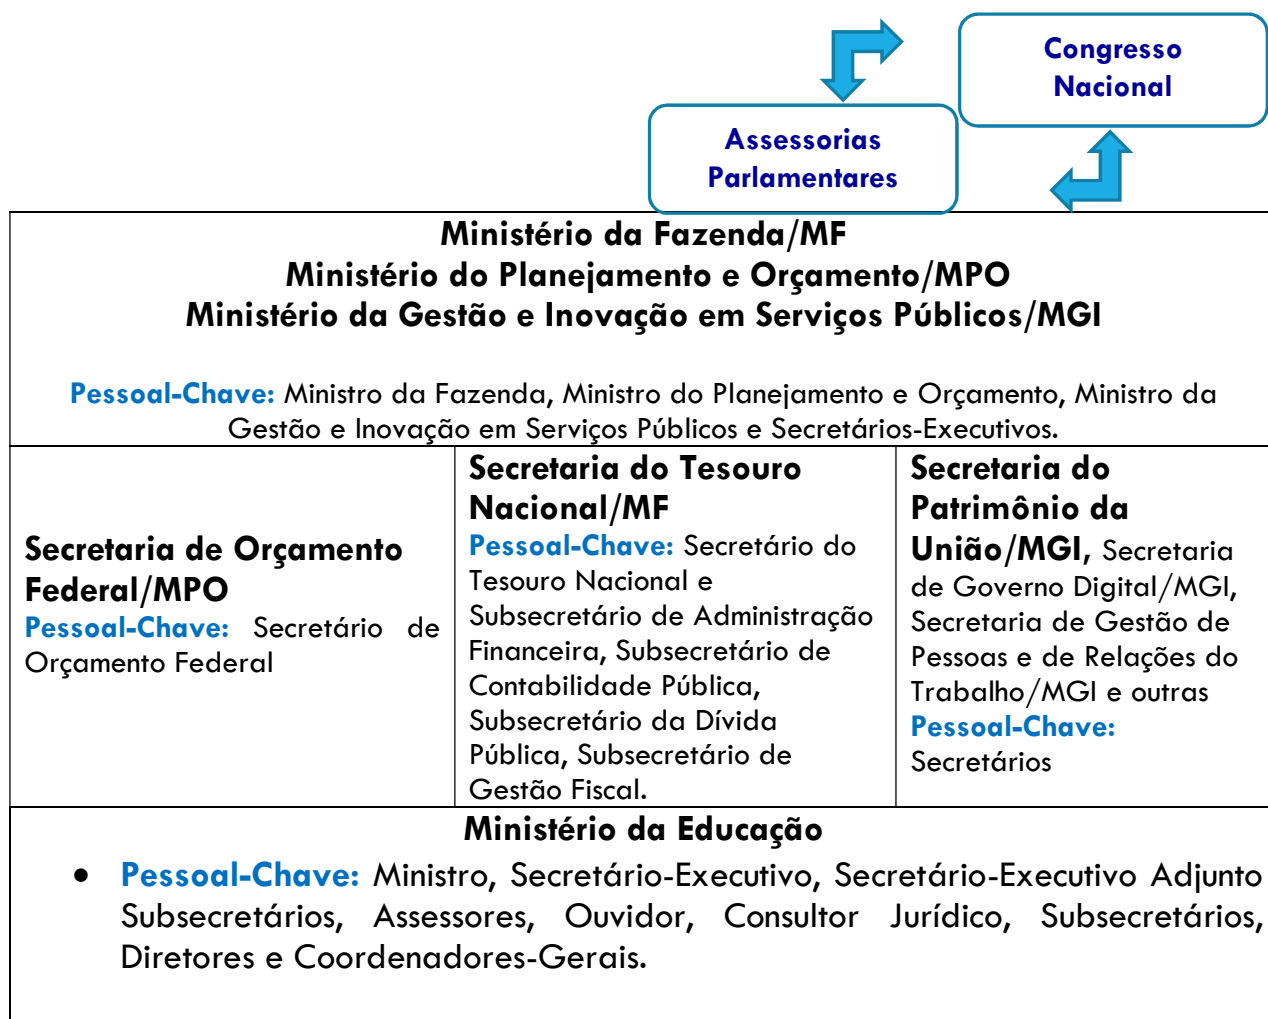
Congresso Nacional

Assessorias Parlamentares

Ministério da Fazenda/MF
Ministério do Planejamento e Orçamento/MPO
Ministério da Gestão e Inovação em Serviços Públicos/MGI

Pessoal-Chave: Ministro da Fazenda, Ministro do Planejamento e Orçamento, Ministro da Gestão e Inovação em Serviços Públicos e Secretários-Executivos.

| Secretaria de Orçamento Federal/MPO Pessoal-Chave: Secretário de Orçamento Federal | Secretaria do Tesouro Nacional/MF Pessoal-Chave: Secretário do Tesouro Nacional e Subsecretário de Administração Financeira, Subsecretário de Contabilidade Pública, Subsecretário da Dívida Pública, Subsecretário de Gestão Fiscal. | Secretaria do Patrimônio da União/MGI, Secretaria de Governo Digital/MGI, Secretaria de Gestão de Pessoas e de Relações do Trabalho/MGI e outras Pessoal-Chave: Secretários |
|---|---|---|

Ministério da Educação
• Pessoal-Chave: Ministro, Secretário-Executivo, Secretário-Executivo Adjunto Subsecretários, Assessores, Ouvidor, Consultor Jurídico, Subsecretários, Diretores e Coordenadores-Gerais.